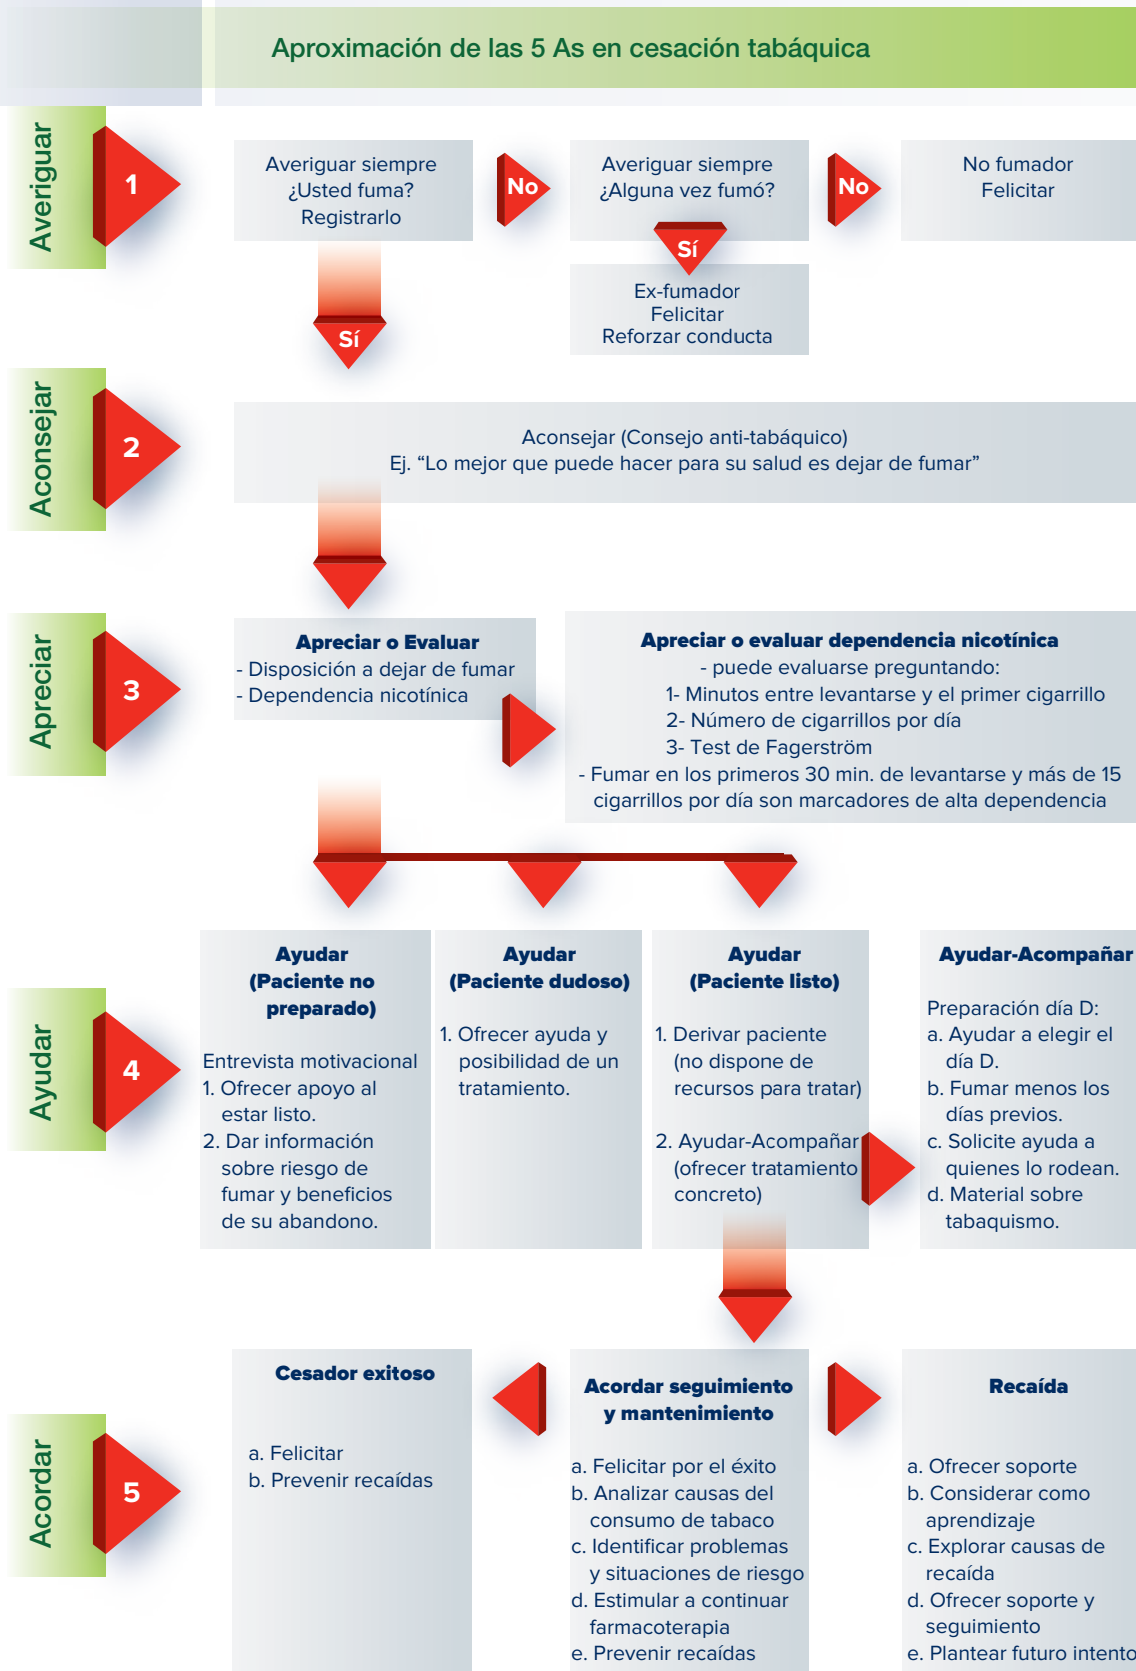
Aproximación de las 5 As en cesación tabáquica

Averiguar
1

Averiguar siempre
¿Usted fuma?
Registrarlo

No

Averiguar siempre
¿Alguna vez fumó?

No

No fumador
Felicitar

Sí

Ex-fumador
Felicitar
Reforzar conducta

Sí

Aconsejar
2

Aconsejar (Consejo anti-tabáquico)
Ej. "Lo mejor que puede hacer para su salud es dejar de fumar"

Apreciar
3

Apreciar o Evaluar
- Disposición a dejar de fumar
- Dependencia nicotínica

Apreciar o evaluar dependencia nicotínica
- puede evaluarse preguntando:
1- Minutos entre levantarse y el primer cigarrillo
2- Número de cigarrillos por día
3- Test de Fagerström
- Fumar en los primeros 30 min. de levantarse y más de 15 cigarrillos por día son marcadores de alta dependencia

Ayudar
4

Ayudar
(Paciente no preparado)

Entrevista motivacional
1. Ofrecer apoyo al estar listo.
2. Dar información sobre riesgo de fumar y beneficios de su abandono.

Ayudar
(Paciente dudoso)

1. Ofrecer ayuda y posibilidad de un tratamiento.

Ayudar
(Paciente listo)

1. Derivar paciente (no dispone de recursos para tratar)

2. Ayudar-Acompañar (ofrecer tratamiento concreto)

Ayudar-Acompañar

Preparación día D:
a. Ayudar a elegir el día D.
b. Fumar menos los días previos.
c. Solicite ayuda a quienes lo rodean.
d. Material sobre tabaquismo.

Acordar
5

Cesador exitoso

a. Felicitar
b. Prevenir recaídas

Acordar seguimiento y mantenimiento

a. Felicitar por el éxito
b. Analizar causas del consumo de tabaco
c. Identificar problemas y situaciones de riesgo
d. Estimular a continuar farmacoterapia
e. Prevenir recaídas

Recaída

a. Ofrecer soporte
b. Considerar como aprendizaje
c. Explorar causas de recaída
d. Ofrecer soporte y seguimiento
e. Plantear futuro intento